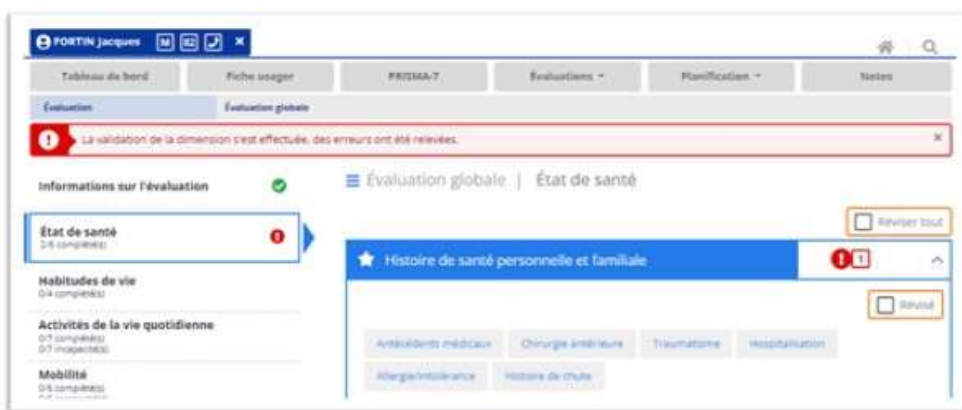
FORTIN Jacques M 82 ×

Tableau de bord | Fiche usager | PRISMA-7 | Évaluations ▾ | Planification ▾ | Notes

Évaluation | Évaluation globale

La validation de la dimension s'est effectuée, des erreurs ont été relevées. ×

Informations sur l'évaluation

État de santé
2/6 complété(s)

Habitudes de vie
0/4 complété(s)

Activités de la vie quotidienne
0/7 complété(s)
0/7 incomplet(s)

Mobilité
0/6 complété(s)

Évaluation globale | État de santé

Réviser tout

Histoire de santé personnelle et familiale 1

Révisé

Antécédents médicaux | Chirurgie antérieure | Traumatisme | Hospitalisation | Allergie/intolérance | Histoire de chute